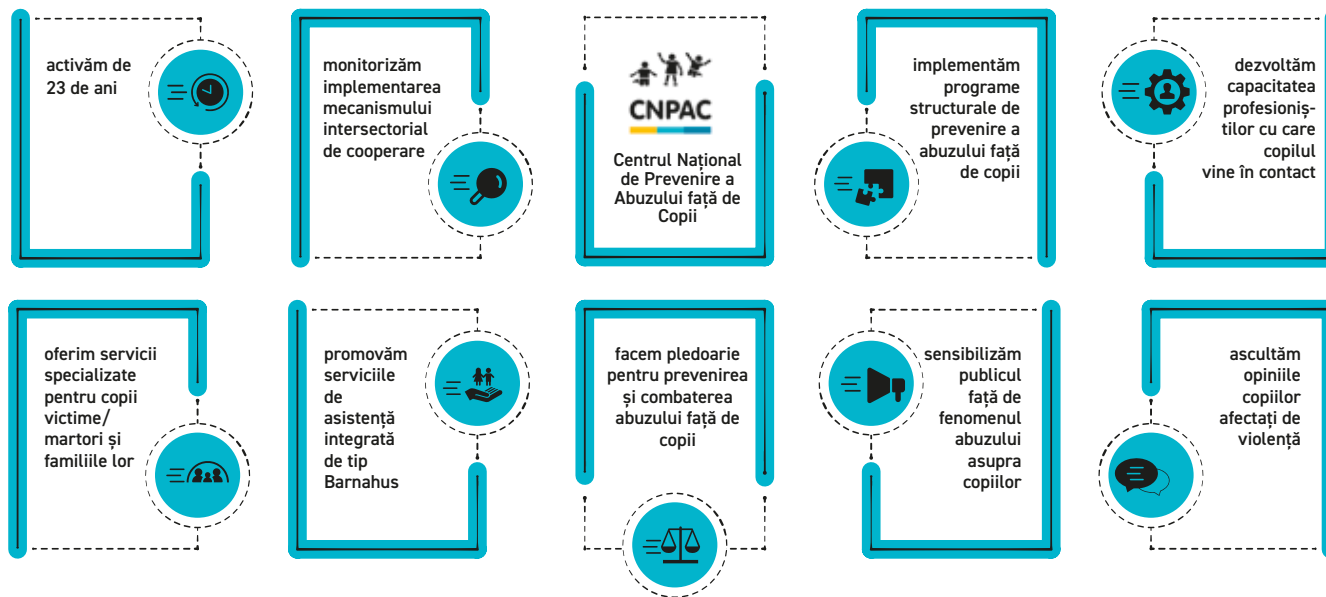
activăm de 23 de ani

monitorizăm implementarea mecanismului intersectorial de cooperare

CNPAC

Centrul Național de Prevenire a Abuzului față de Copii

implementăm programe structurale de prevenire a abuzului față de copii

dezvoltăm capacitatea profesioniștilor cu care copilul vine în contact

oferim servicii specializate pentru copii victime/ martori și familiile lor

promovăm serviciile de asistență integrată de tip Barnahus

facem pledoarie pentru prevenirea și combaterea abuzului față de copii

sensibilizăm publicul față de fenomenul abuzului asupra copiilor

ascultăm opiniile copiilor afectați de violență